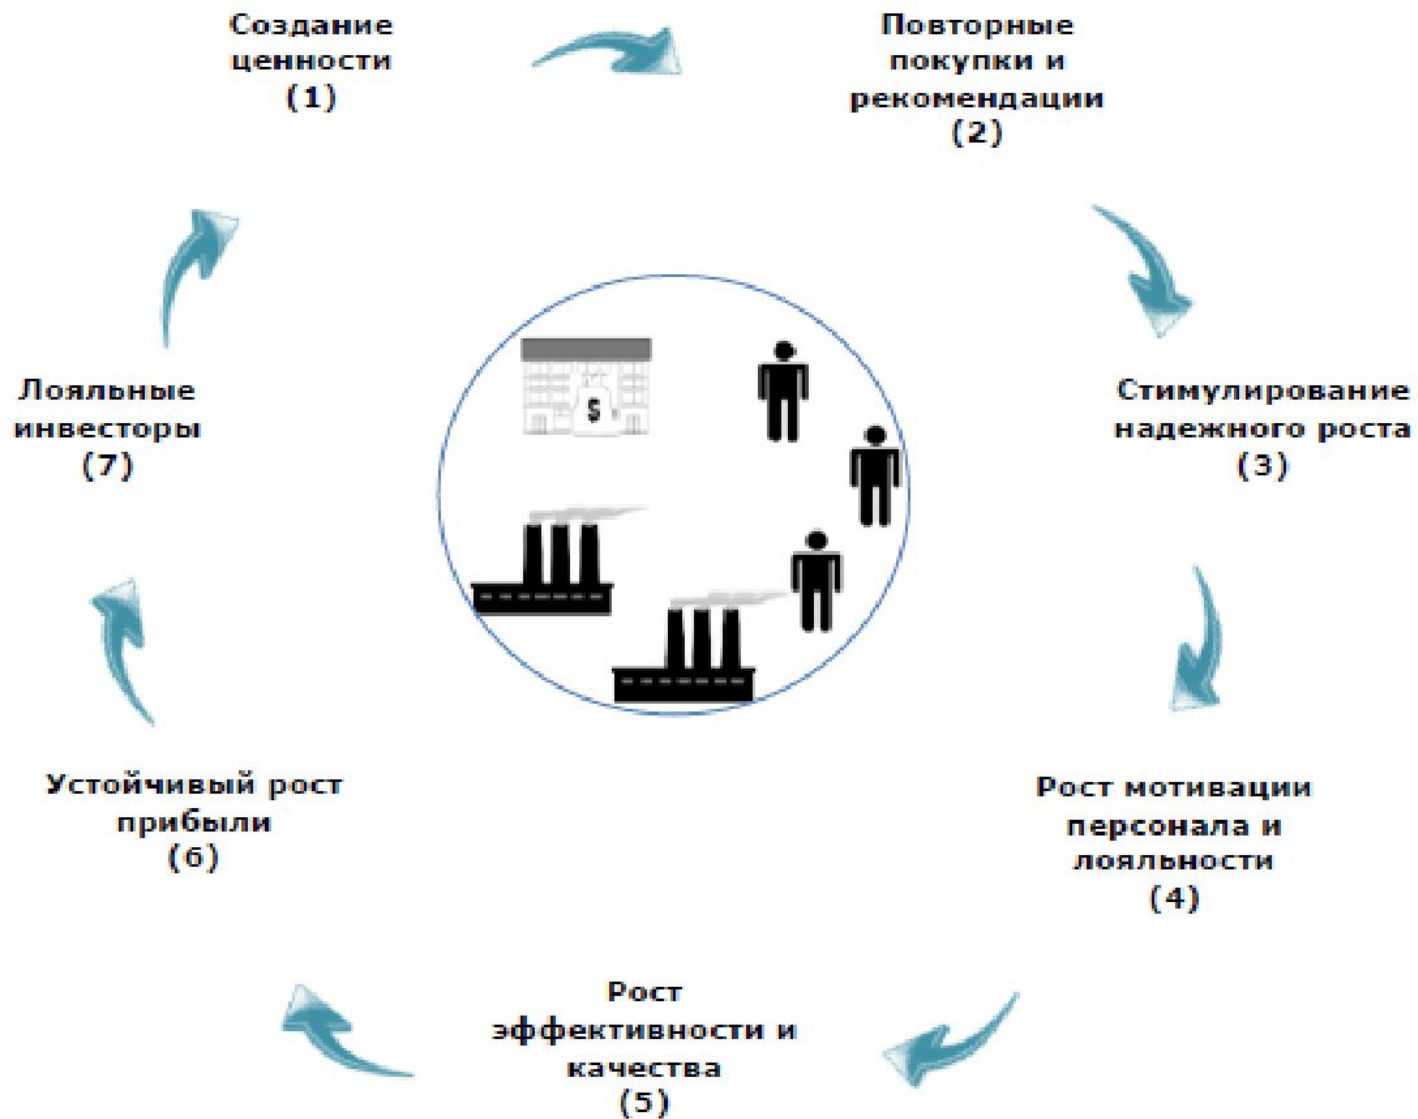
Создание ценности (1)

Повторные покупки и рекомендации (2)

Стимулирование надежного роста (3)

Рост мотивации персонала и лояльности (4)

Рост эффективности и качества (5)

Устойчивый рост прибыли (6)

Лояльные инвесторы (7)

$